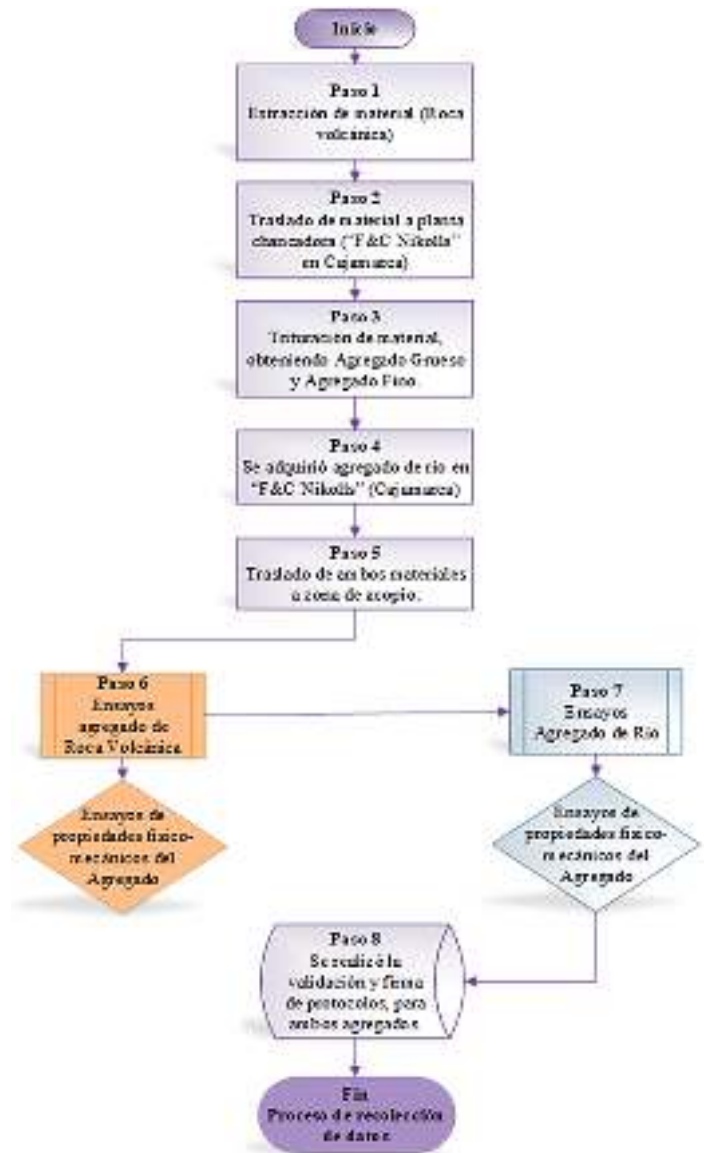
Inicio

Paso 1
Extracción de material (Roca volcánica)

Paso 2
Traslado de material a planta chancadora ("F&C Nikolla" en Cajamarca)

Paso 3
Trituración de material, obteniendo Agregado Grueso y Agregado Fino.

Paso 4
Se adquirió agregado de río en "F&C Nikolla" (Cajamarca)

Paso 5
Traslado de ambos materiales a zona de acopio.

Paso 6
Ensayos agregado de Roca Volcánica

Paso 7
Ensayos Agregado de Río

Ensayos de propiedades físico-mecánicos del Agregado

Ensayos de propiedades físico-mecánicos del Agregado

Paso 8
Se realizó la validación y firma de protocolos, para ambos agregados

Fin
Proceso de recolección de datos